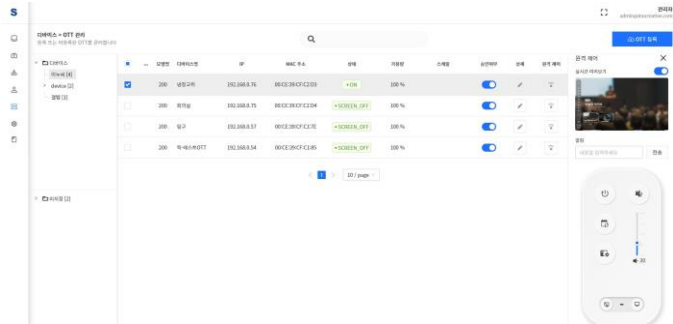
S

관리자
admin@illustration.com

디바이스 > OTT 관리
원격 제소 여부에서 OTT를 관리합니다

+ OTT 등록

디바이스
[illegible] (4)
device (2)
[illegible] (3)

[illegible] (2)

| | 모델명 | 디바이스명 | IP | MAC 주소 | 상태 | 사용량 | 스케줄 | 실행여부 | 상세 | 원격 제어 |
|---|---|---|---|---|---|---|---|---|---|---|
| ☑ | 200 | 생활구역 | 192.168.0.76 | 00:CE:39:CF:C2:D3 | ON | 100 % | | | | |
| | 200 | 회의실 | 192.168.0.75 | 00:CE:39:CF:C2:D4 | SCREEN_OFF | 100 % | | | | |
| | 200 | 입구 | 192.168.0.57 | 00:CE:39:CF:C2:7E | SCREEN_OFF | 100 % | | | | |
| | 200 | 하-테스트OTT | 192.168.0.54 | 00:CE:39:CF:C1:85 | SCREEN_OFF | 100 % | | | | |

1
10 / page

원격 제어
실시간 미리보기

전원
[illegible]
전송

30